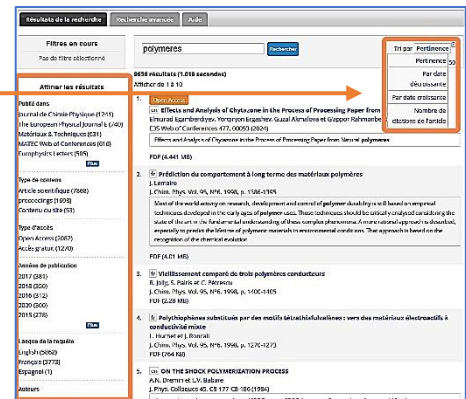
Résultats de la recherche | Recherche avancée | Aide

Filtres en cours
Pas de filtre sélectionné

Affiner les résultats

Publié dans
Journal de Chimie Physique (1241)
The European Physical Journal E (40)
Matériaux & Techniques (631)
MATEC Web of Conferences (616)
Europhysics Letters (595)
Plus

Type de contenu
Article scientifique (7868)
proceedings (1086)
Contenu du site (53)

Type d'accès
Open Access (2067)
Accès gratuit (1270)

Année de publication
2017 (381)
2018 (350)
2016 (312)
2020 (300)
2015 (278)
Plus

Langue de la requête
English (5862)
Français (2778)
Espagnol (1)

Auteurs

polymeres [Rechercher]

8658 résultats (1.018 secondes)
Afficher de 1 à 10

Tri par Pertinence
Pertinence
Par date décroissante
Par date croissante
Nombre de citations de l'article

1. Open Access
Effects and Analysis of Chytozane in the Process of Processing Paper from
Elmurod Egamberdiyev, Yorqinjon Ergashev, Guzal Akmalova et Gayrat Rahmanber
E3S Web of Conferences 477, 00093 (2024)

Effects and Analysis of Chytozane in the Process of Processing Paper from Natural polymers

PDF (4.441 MB)

2. Prédiction du comportement à long terme des matériaux polymères
J. Lemaire
J. Chim. Phys. Vol. 95, N°6, 1998, p. 1186-1195

Most of the world activity on research, development and control of polymer durability is still based on empirical techniques developed in the early ages of polymer uses. These techniques should be critically analyzed considering the state of the art in the fundamental understanding of these complex phenomena. A more rational approach is described, especially to predict the lifetime of polymeric materials in environmental conditions. The approach is based on the recognition of the chemical evolution

PDF (4.01 MB)

3. Vieillissement comparé de trois polymères conducteurs
R. Joly, S. Pairis et C. Pétrescu
J. Chim. Phys. Vol. 95, N°6, 1998, p. 1400-1405
PDF (2.29 MB)

4. Polythiophènes substitués par des motifs tétrathiafulvalènes : vers des matériaux électroactifs à conductivité mixte
J. Hurtset et J. Roncali
J. Chim. Phys. Vol. 95, N°6, 1998, p. 1276-1277
PDF (764 KB)

5. ON THE SHOCK POLYMERIZATION PROCESS
A.N. Dremin et I.V. Babare
J. Phys. Colloques 45, C8 177-C8-186 (1984)